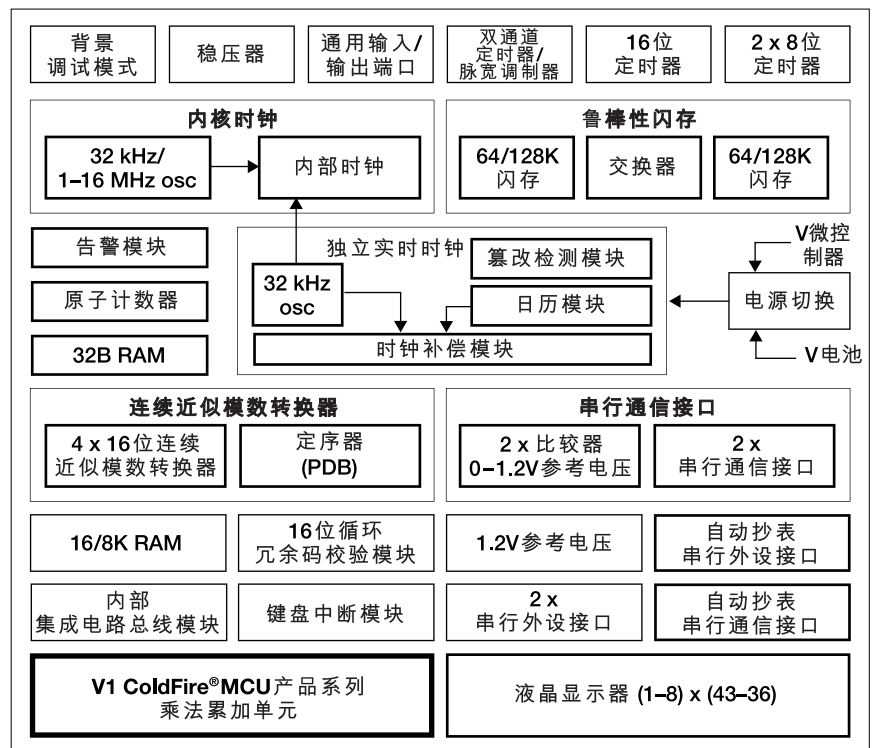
背景
调试模式

稳压器

通用输入/
输出端口

双通道
定时器/
脉宽调制器

16位
定时器

2 x 8位
定时器

内核时钟

32 kHz/
1–16 MHz osc

内部时钟

鲁棒性闪存

64/128K
闪存

交换器

64/128K
闪存

告警模块

原子计数器

32B RAM

独立实时时钟

篡改检测模块

32 kHz
osc

日历模块

时钟补偿模块

V微控
制器

电源切换

V电池

连续近似模数转换器

4 x 16位连续
近似模数转换器

定序器
(PDB)

串行通信接口

2 x 比较器
0–1.2V参考电压

2 x
串行通信接口

16/8K RAM

16位循环
冗余码校验模块

1.2V参考电压

自动抄表
串行外设接口

内部
集成电路总线模块

键盘中断模块

2 x
串行外设接口

自动抄表
串行通信接口

V1 ColdFire®MCU产品系列
乘法累加单元

液晶显示器 (1–8) x (43–36)